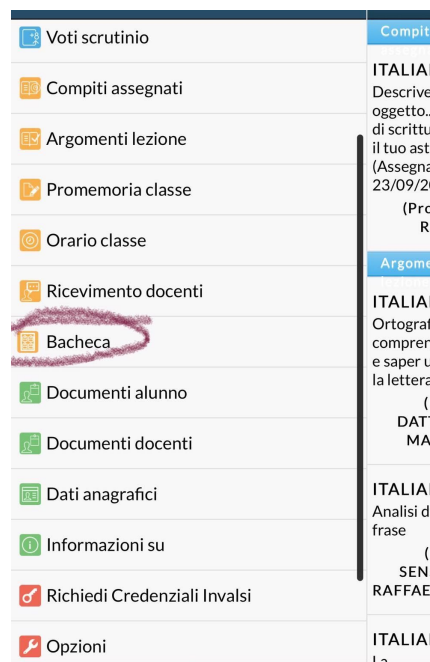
Voti scrutinio

Compiti assegnati

Argomenti lezione

Promemoria classe

Orario classe

Ricevimento docenti

Bacheca

Documenti alunno

Documenti docenti

Dati anagrafici

Informazioni su

Richiedi Credenziali Invalsi

Opzioni

Compit

ITALIA
Descrive
oggetto.
di scrittu
il tuo ast
(Assegna
23/09/2
(Pro
R

Argome

ITALIA
Ortograf
compren
e saper u
la lettera
(
DAT
MA

ITALIA
Analisi d
frase
(
SEN
RAFFAE

ITALIA
La